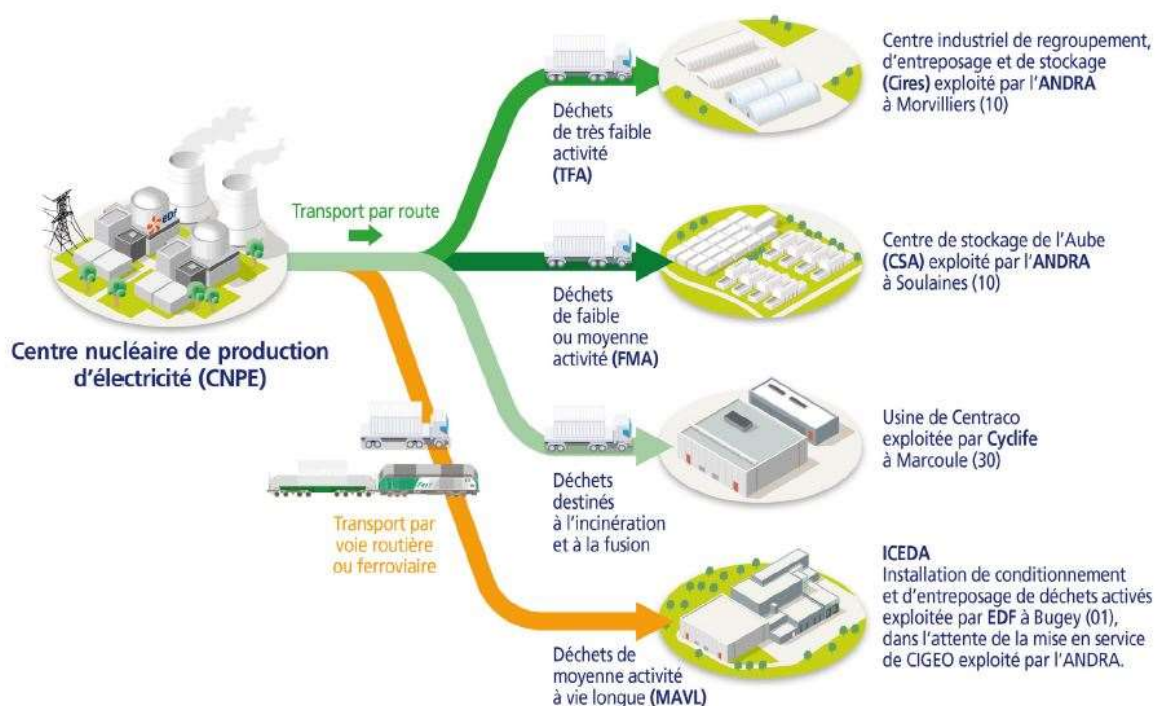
Centre nucléaire de production d'électricité (CNPE)

EDF

Transport par route

Transport par voie routière ou ferroviaire

Fret

Déchets de très faible activité (TFA)

Centre industriel de regroupement, d'entreposage et de stockage (Cires) exploité par l'ANDRA à Morvilliers (10)

Déchets de faible ou moyenne activité (FMA)

Centre de stockage de l'Aube (CSA) exploité par l'ANDRA à Soulaines (10)

Déchets destinés à l'incinération et à la fusion

Usine de Centraco exploitée par Cyclife à Marcoule (30)

Déchets de moyenne activité à vie longue (MAVL)

ICEDA
Installation de conditionnement et d'entreposage de déchets activés exploitée par EDF à Bugey (01), dans l'attente de la mise en service de CIGEO exploité par l'ANDRA.